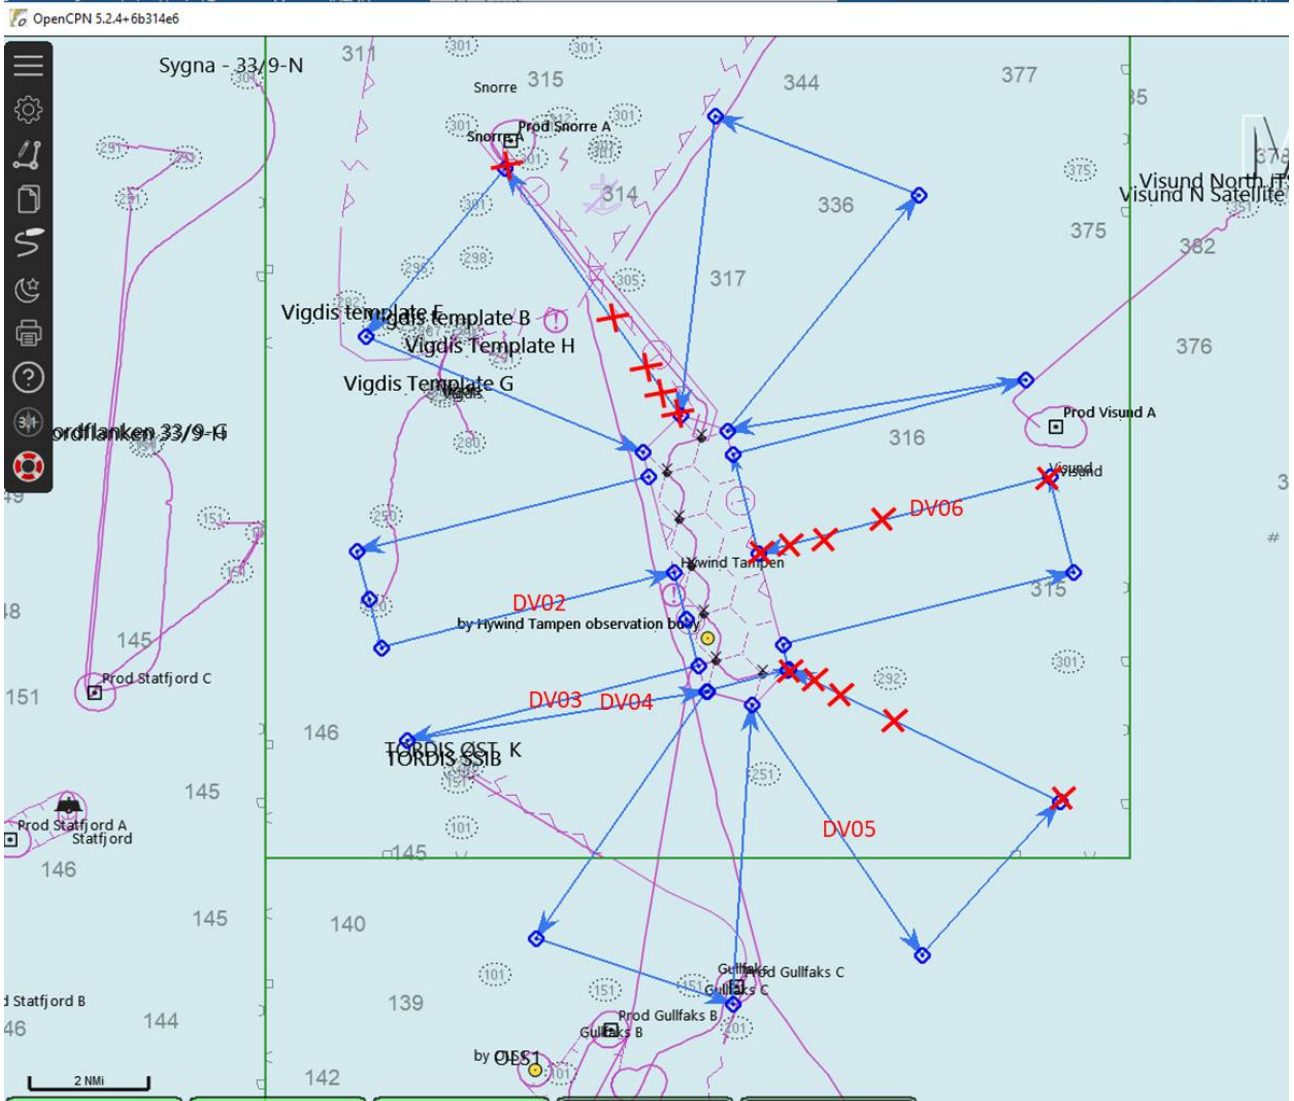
OpenCPN 5.2.4+6b314e6

Sygna - 33/9-N
311
301
301
Snorre
315
344
377
35
Prod Snorre A
Snorre A
301
301
291
290
291
314
336
375
Visund North IT
Visund N Satellite
378
375
382
301
298
295
305
317
282
Vigdis template E
Vigdis template B
Vigdis Template H
376
Vigdis Template G
Vigdis
Prod Visund A
ordflanken 33/9-G
280
316
Visund
DV06
151
250
151
Hywind Tampen
48
DV02
315
by Hywind Tampen observation buoy
145
301
Prod Statfjord C
292
151
DV03
DV04
146
TORDIS ØST K
TORDIS SSIB
251
145
Prod Statfjord A
Statfjord
101
DV05
145
146
145
140
101
Gullfaks
Prod Gullfaks C
Gullfaks C
151
Statfjord B
139
46
144
Prod Gullfaks B
Gullfaks B
201
by OLS1
101
2 NMi
142